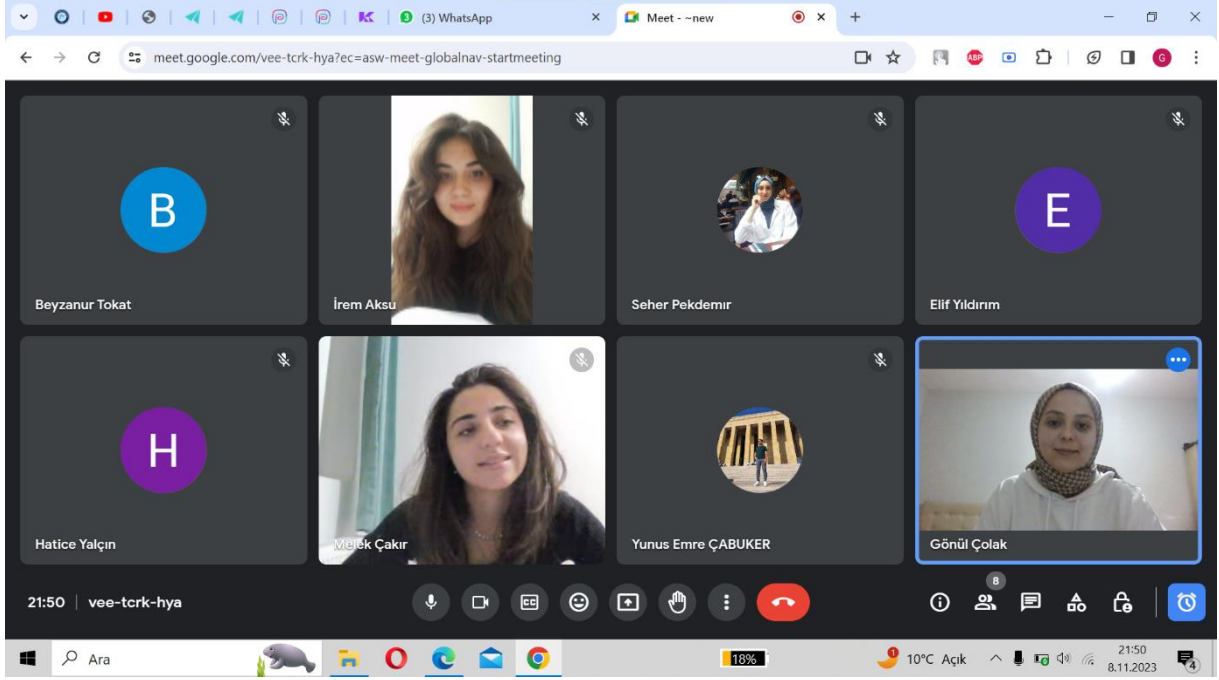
(3) WhatsApp
Meet - ~new
meet.google.com/vee-tcrk-hya?ec=asw-meet-globalnav-startmeeting

B
Beyzanur Tokat
İrem Aksu
Seher Pekdemır
E
Elif Yıldırım
H
Hatice Yalçın
Melek Çakır
Yunus Emre ÇABUKER
Gönül Çolak

21:50 | vee-tcrk-hya
8

Ara
18%
10°C Açık
21:50
8.11.2023
4